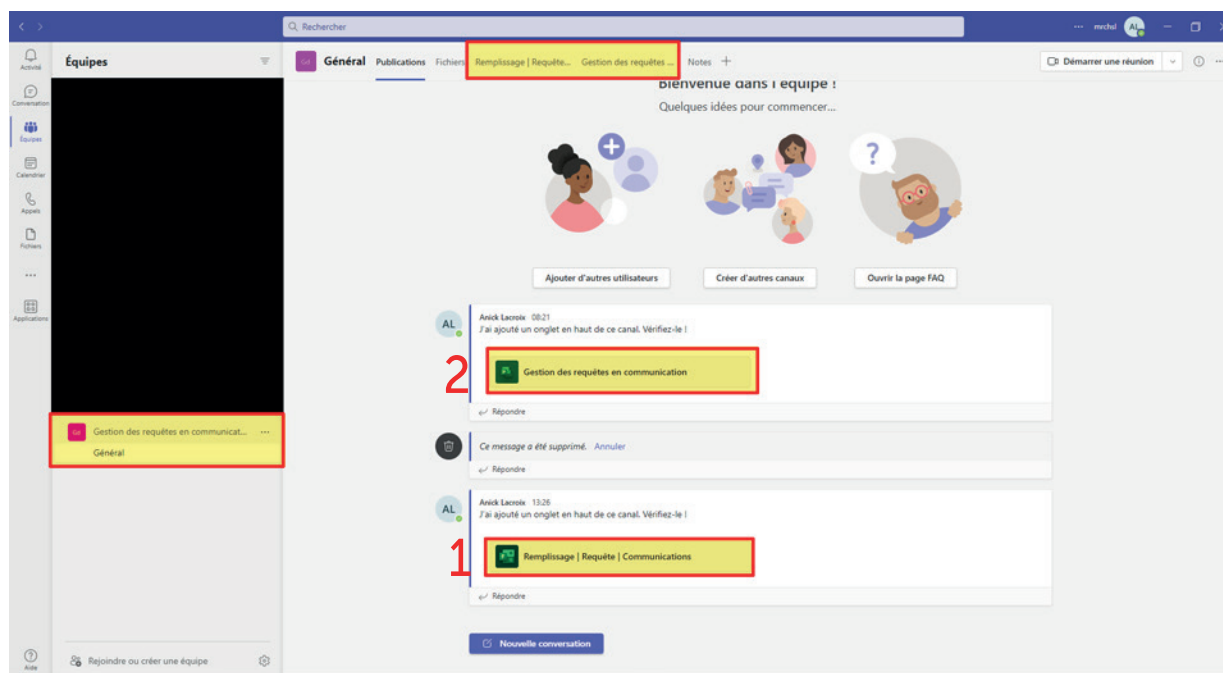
Rechercher

mrchsl AL

Activité
Conversation
Équipes
Calendrier
Appels
Fichiers
...
Applications
Aide

Équipes

GE Gestion des requêtes en communicat... ...
Général

Rejoindre ou créer une équipe

GE Général Publications Fichiers Remplissage | Requête... Gestion des requêtes ... Notes +

Démarrer une réunion

Bienvenue dans l'équipe !
Quelques idées pour commencer...

Ajouter d'autres utilisateurs
Créer d'autres canaux
Ouvrir la page FAQ

AL Anick Lacroix 08:21
J'ai ajouté un onglet en haut de ce canal. Vérifiez-le !

2

Gestion des requêtes en communication

Répondre

Ce message a été supprimé. Annuler

Répondre

AL Anick Lacroix 13:26
J'ai ajouté un onglet en haut de ce canal. Vérifiez-le !

1

Remplissage | Requête | Communications

Répondre

Nouvelle conversation